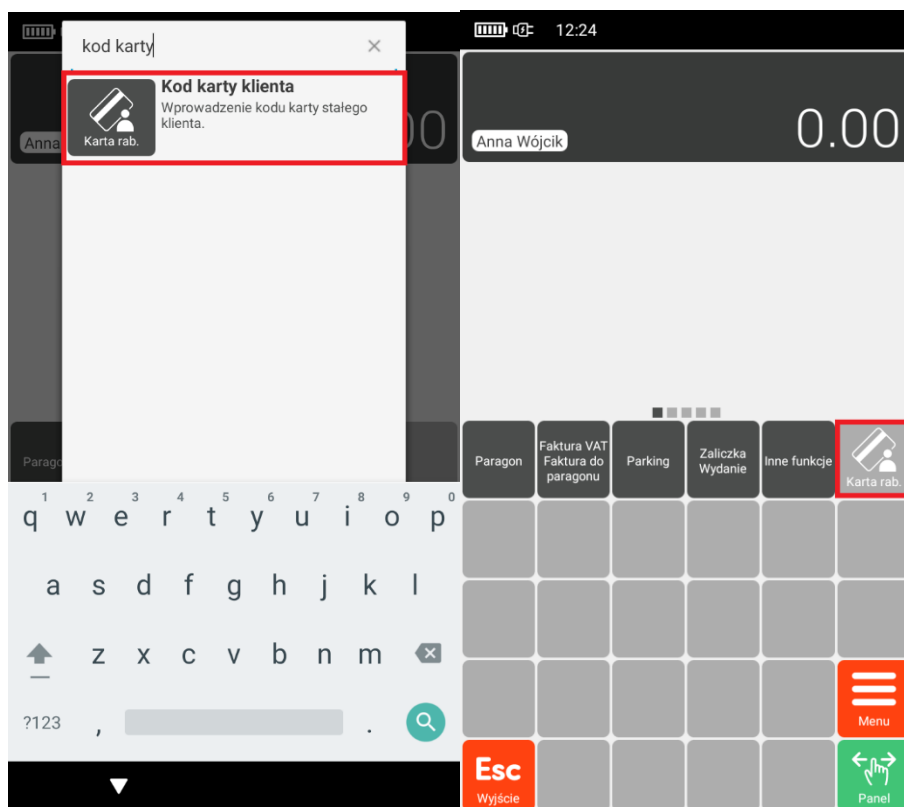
kod karty
×

Kod karty klienta
Wprowadzenie kodu karty stałego klienta.
Karta rab.

Anna
00
Parago

1 2 3 4 5 6 7 8 9 0
q w e r t y u i o p
a s d f g h j k l
z x c v b n m
?123 , .

12:24

Anna Wójcik
0.00

Paragon
Faktura VAT Faktura do paragonu
Parking
Zaliczka Wydanie
Inne funkcje
Karta rab.
Menu
Esc
Wyjście
Panel